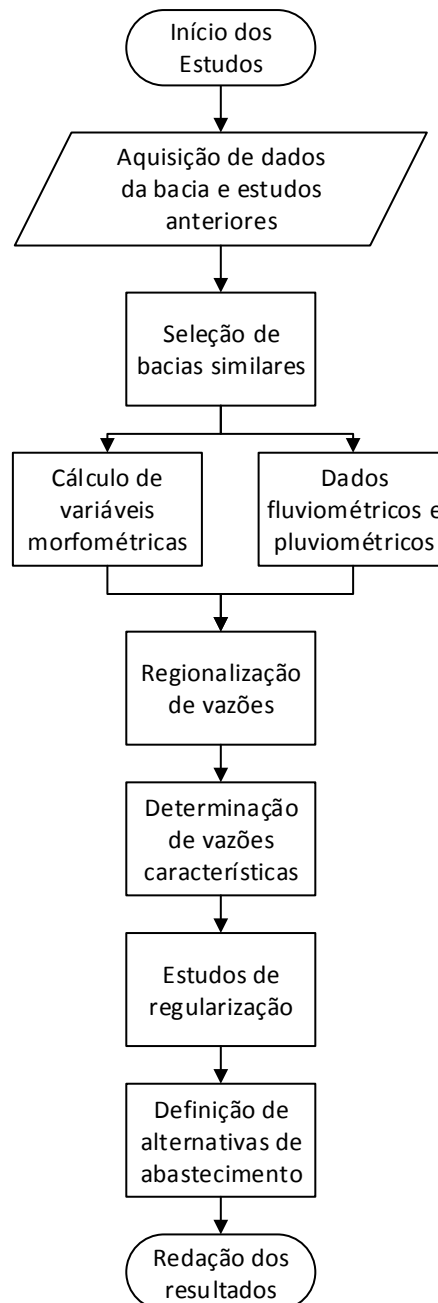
Início dos Estudos

Aquisição de dados da bacia e estudos anteriores

Seleção de bacias similares

Cálculo de variáveis morfométricas

Dados fluviométricos e pluviométricos

Regionalização de vazões

Determinação de vazões características

Estudos de regularização

Definição de alternativas de abastecimento

Redação dos resultados